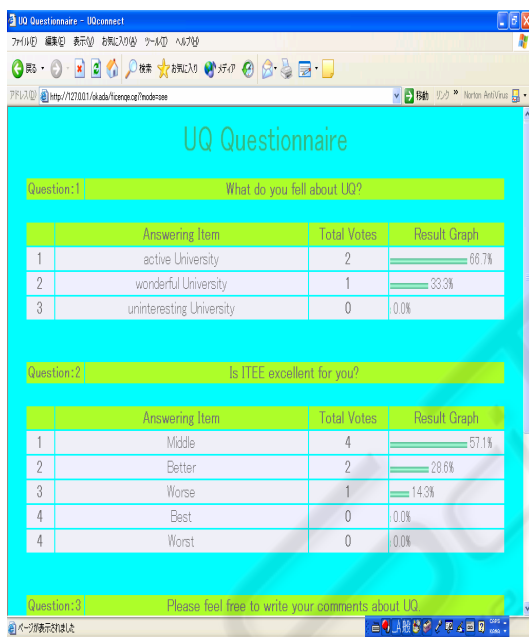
UQ Questionnaire - UQconnect

ファイル(F) 編集(E) 表示(V) お気に入り(A) ツール(T) ヘルプ(H)

戻る 検索 お気に入り メディア

アドレス(D) http://127.0.0.1/okada/ficenqe.cgi?mode=see

移動 リンク Norton AntiVirus

UQ Questionnaire

| Question:1 | What do you fell about UQ? |
|---|---|

| | Answering Item | Total Votes | Result Graph |
|---|---|---|---|
| 1 | active University | 2 | 66.7% |
| 2 | wonderful University | 1 | 33.3% |
| 3 | uninteresting University | 0 | 0.0% |

| Question:2 | Is ITEE excellent for you? |
|---|---|

| | Answering Item | Total Votes | Result Graph |
|---|---|---|---|
| 1 | Middle | 4 | 57.1% |
| 2 | Better | 2 | 28.6% |
| 3 | Worse | 1 | 14.3% |
| 4 | Best | 0 | 0.0% |
| 4 | Worst | 0 | 0.0% |

| Question:3 | Please feel free to write your comments about UQ. |
|---|---|

ページが表示されました